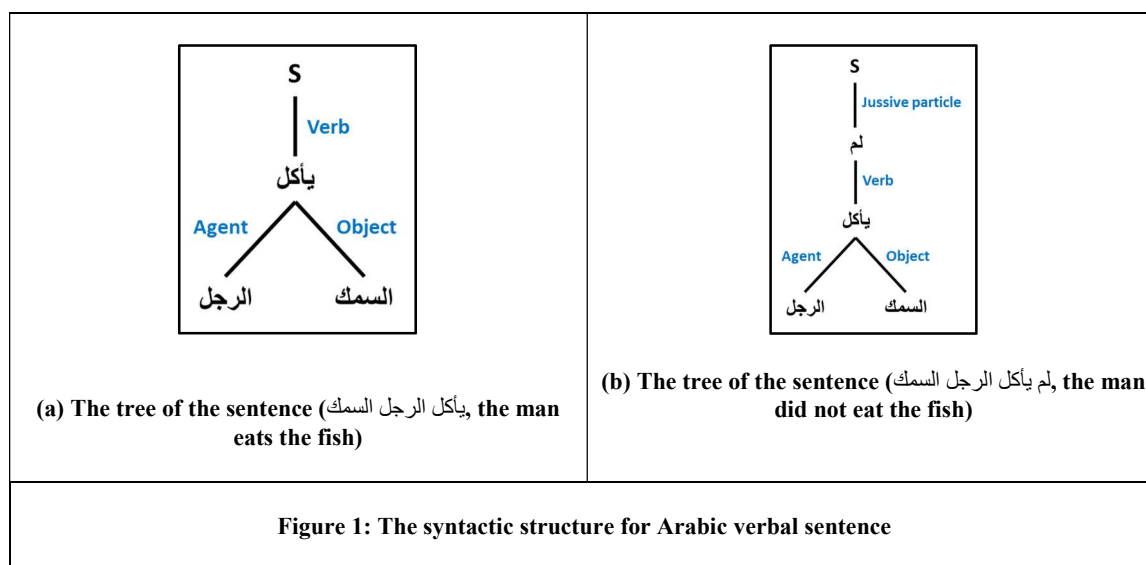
S
Verb
يأكل
Agent
Object
الرجل
السمك

(a) The tree of the sentence (يأكل الرجل السمك, the man eats the fish)

S
Jussive particle
لم
Verb
يأكل
Agent
Object
الرجل
السمك

(b) The tree of the sentence (لم يأكل الرجل السمك, the man did not eat the fish)

Figure 1: The syntactic structure for Arabic verbal sentence